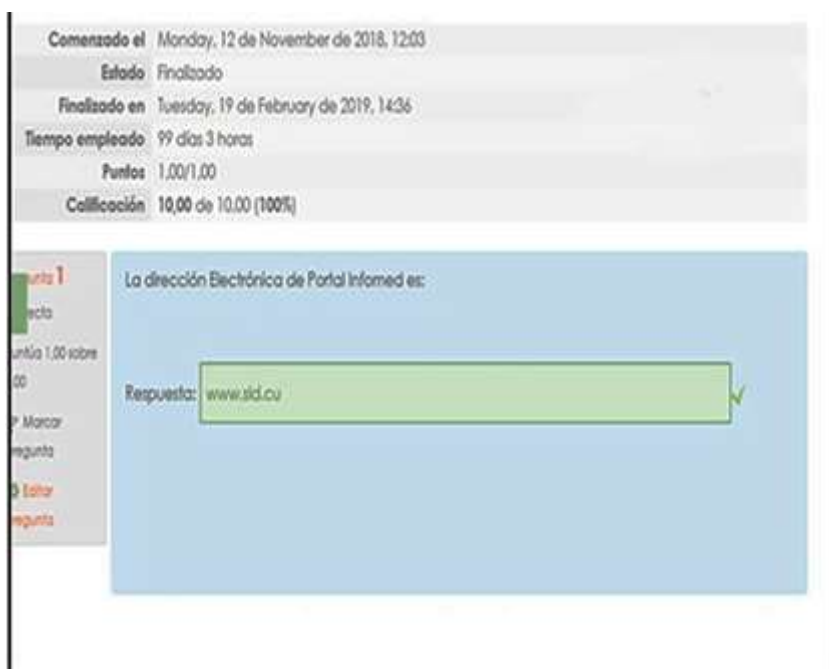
| | |
|---|---|
| Comenzado el | Monday, 12 de November de 2018, 12:03 |
| Estado | Finalizado |
| Finalizado en | Tuesday, 19 de February de 2019, 14:36 |
| Tiempo empleado | 99 días 3 horas |
| Puntos | 1,00/1,00 |
| Calificación | 10,00 de 10,00 (100%) |

unta 1
ecta
untúa 1,00 sobre
00
Marcar
regunta
Editar
regunta

La dirección Electrónica de Portal Infomed es:

Respuesta: www.sld.cu